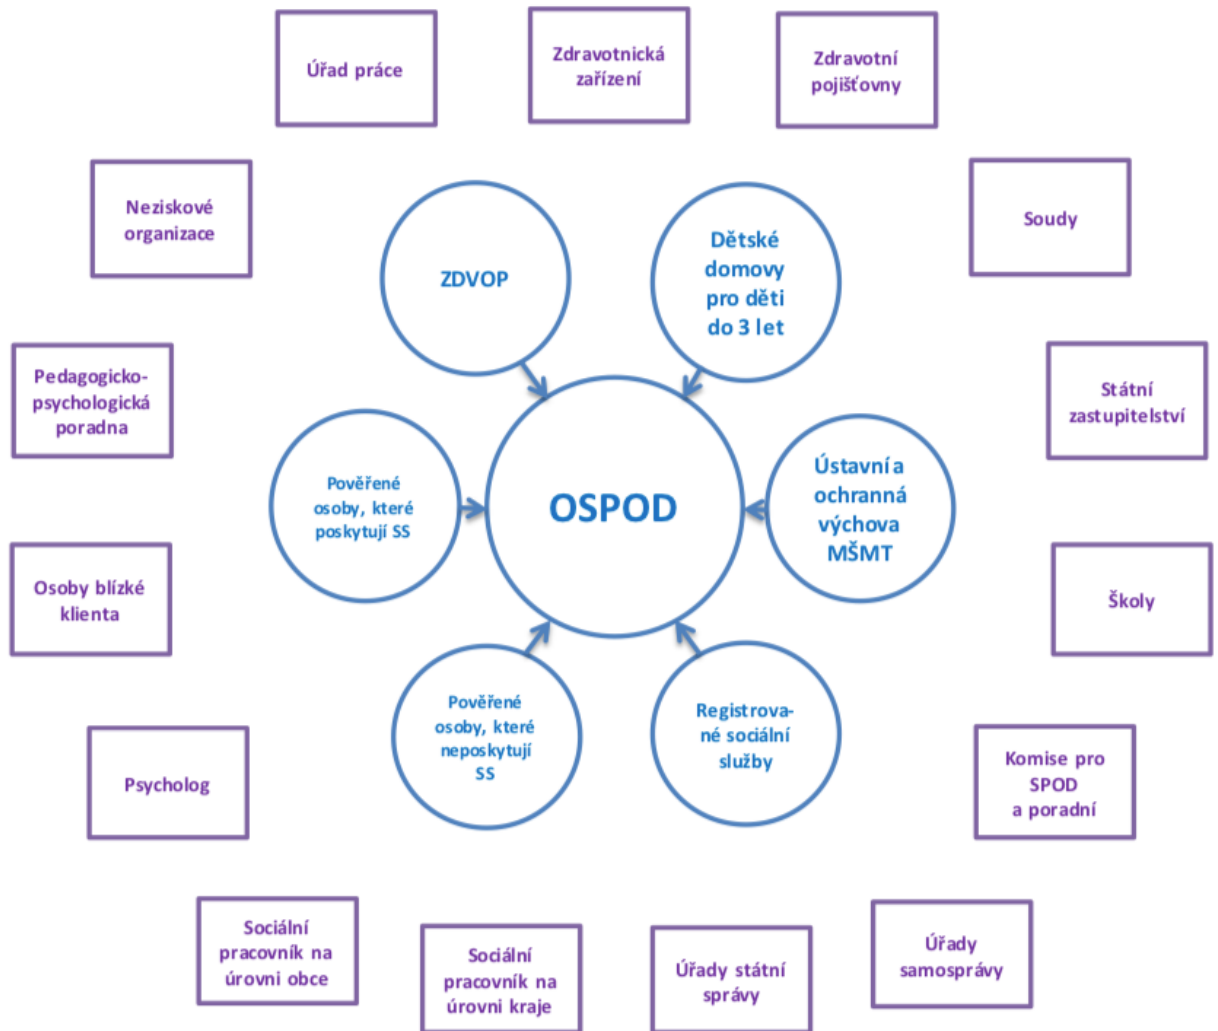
Úřad práce

Zdravotnická zařízení

Zdravotní pojišťovny

Neziskové organizace

Soudy

ZDVOP

Dětské domovy pro děti do 3 let

Pedagogicko-psychologická poradna

Státní zastupitelství

Pověřené osoby, které poskytují SS

OSPOD

Ústavní a ochranná výchova MŠMT

Osoby blízké klienta

Školy

Pověřené osoby, které neposkytují SS

Registrované sociální služby

Psycholog

Komise pro SPOD a poradní

Sociální pracovník na úrovni obce

Sociální pracovník na úrovni kraje

Úřady státní správy

Úřady samosprávy